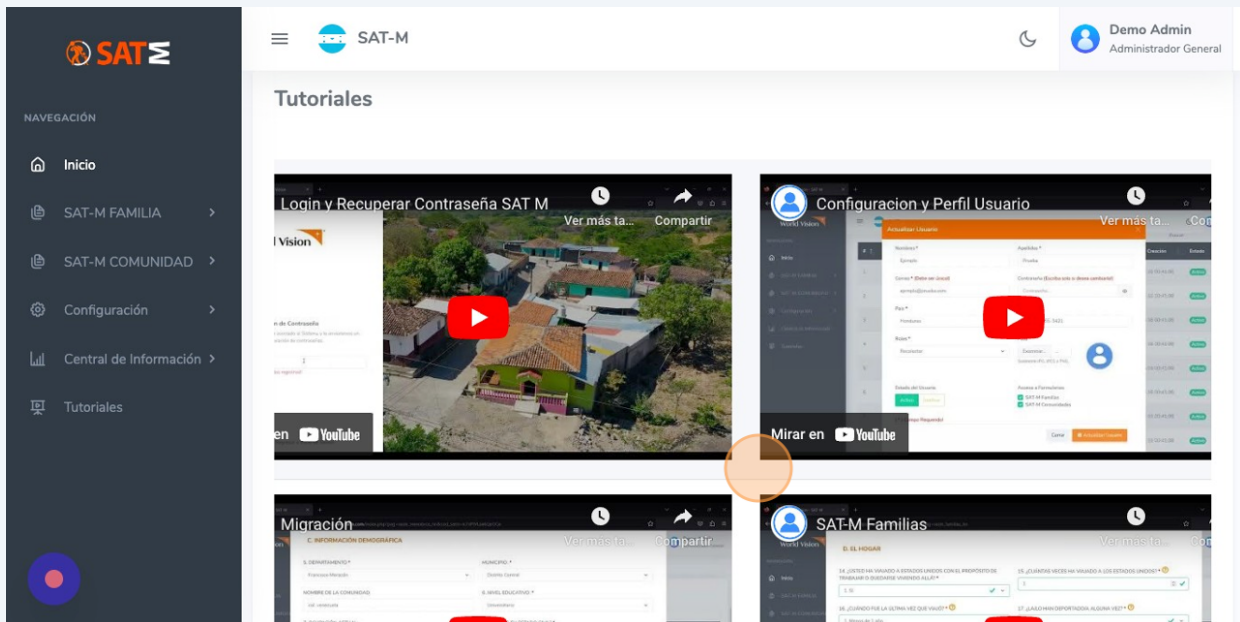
SATM

NAVEGACIÓN

Inicio

SAT-M FAMILIA

SAT-M COMUNIDAD

Configuración

Central de Información

Tutoriales

SAT-M

Demo Admin
Administrador General

Tutoriales

Login y Recuperar Contraseña SAT M
Ver más ta...
Compartir
Vision
n de Contraseña
en YouTube

Configuracion y Perfil Usuario
Ver más ta...
Co
World Vision
Actualizar Usuario
Mirar en YouTube

Migración
Ver más ta...
Compartir
C. INFORMACIÓN DEMOGRÁFICA

SAT-M Familias
Ver más ta...
Co
World Vision
D. EL HOGAR